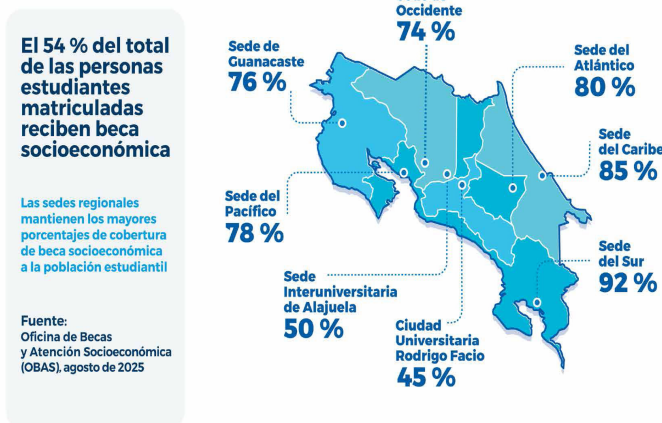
El 54 % del total de las personas estudiantes matriculadas reciben beca socioeconómica

Las sedes regionales mantienen los mayores porcentajes de cobertura de beca socioeconómica a la población estudiantil

Fuente:
Oficina de Becas y Atención Socioeconómica (OBAS), agosto de 2025

Occidente
74 %

Sede de Guanacaste
76 %

Sede del Atlántico
80 %

Sede del Caribe
85 %

Sede del Pacífico
78 %

Sede del Sur
92 %

Sede Interuniversitaria de Alajuela
50 %

Ciudad Universitaria Rodrigo Facio
45 %